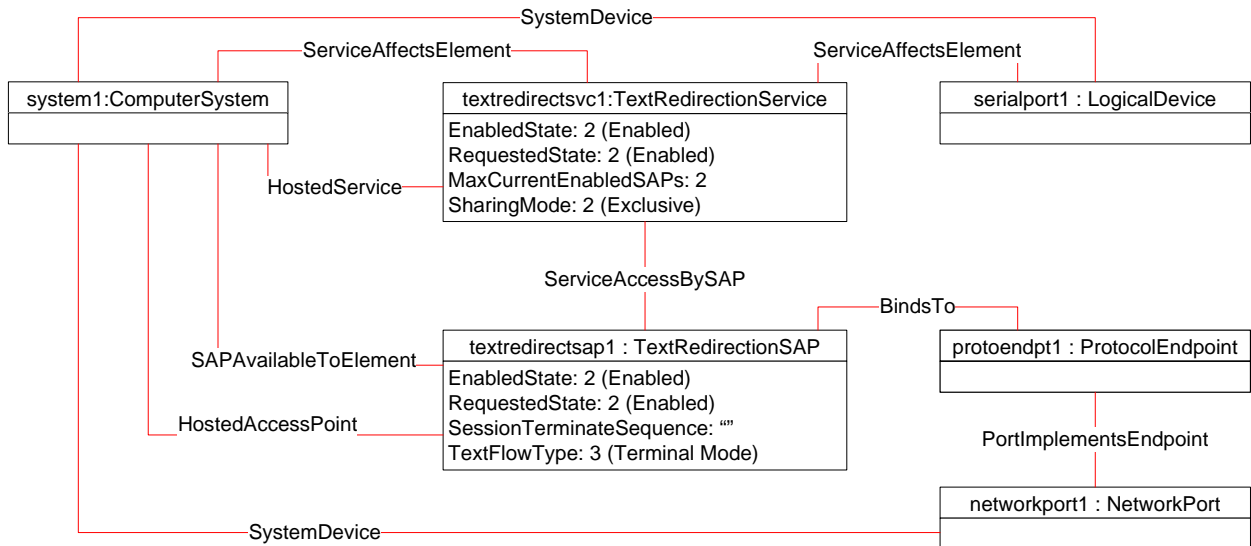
SystemDevice

ServiceAffectsElement

ServiceAffectsElement

system1:ComputerSystem

textredirectsvc1:TextRedirectionService
EnabledState: 2 (Enabled)
RequestedState: 2 (Enabled)
MaxCurrentEnabledSAPs: 2
SharingMode: 2 (Exclusive)

serialport1 : LogicalDevice

HostedService

ServiceAccessBySAP

BindsTo

SAPAvailableToElement

textredirectsap1 : TextRedirectionSAP
EnabledState: 2 (Enabled)
RequestedState: 2 (Enabled)
SessionTerminateSequence: “”
TextFlowType: 3 (Terminal Mode)

protoendpt1 : ProtocolEndpoint

HostedAccessPoint

PortImplementsEndpoint

networkport1 : NetworkPort

SystemDevice